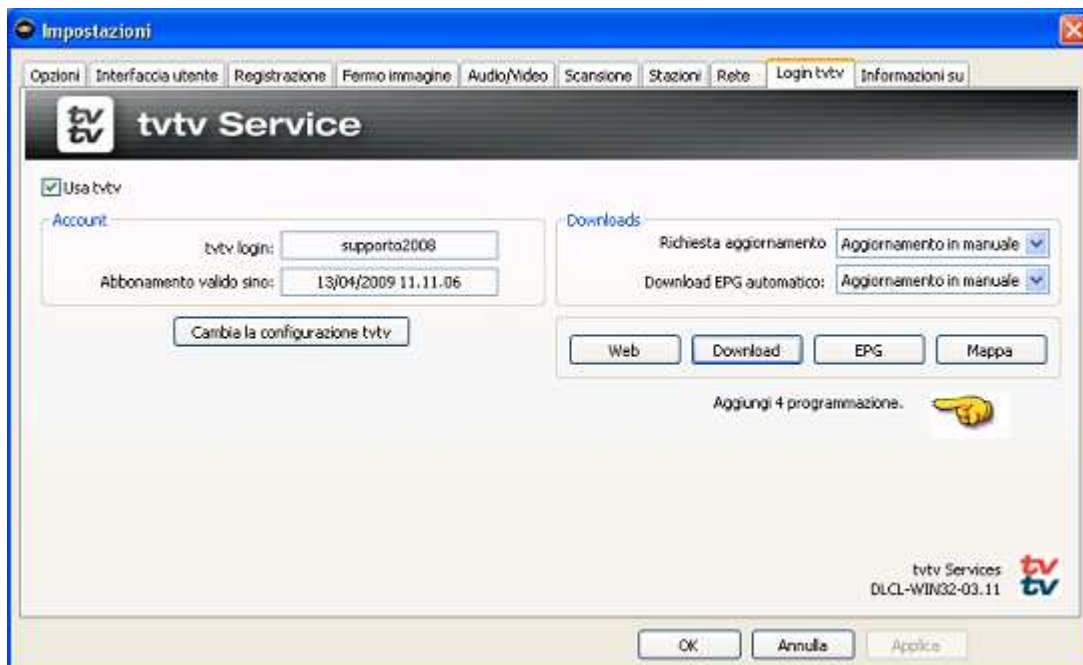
Impostazioni

Opzioni | Interfaccia utente | Registrazione | Fermo immagine | Audio/Video | Scansione | Stazioni | Rete | Login tvtv | Informazioni su

tv tv tvtv Service

Usa tvtv

Account
tvtv login: supporto2008
Abbonamento valido sino: 13/04/2009 11.11.06

Cambia la configurazione tvtv

Downloads
Richiesta aggiornamento Aggiornamento in manuale
Download EPG automatico: Aggiornamento in manuale

Web | Download | EPG | Mappa

Aggiungi 4 programmazione.

tvtv Services
DLCL-WIN32-03.11
tv tv

OK | Annulla | Applica